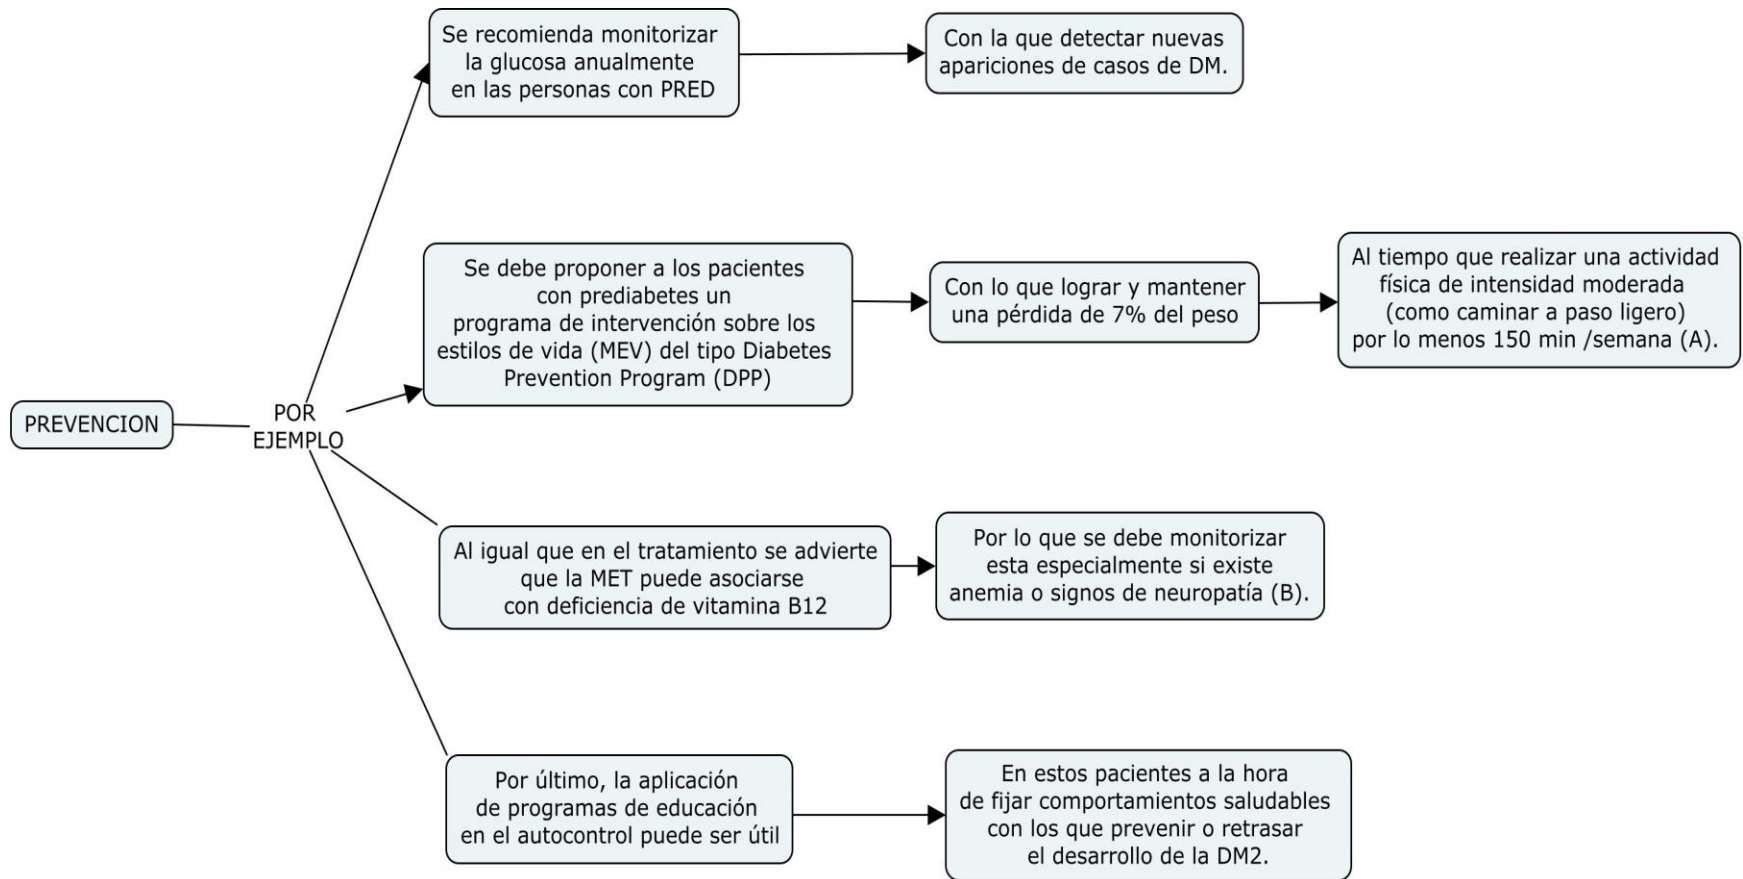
PREVENCION

POR EJEMPLO

Se recomienda monitorizar la glucosa anualmente en las personas con PRED

Con la que detectar nuevas apariciones de casos de DM.

Se debe proponer a los pacientes con prediabetes un programa de intervención sobre los estilos de vida (MEV) del tipo Diabetes Prevention Program (DPP)

Con lo que lograr y mantener una pérdida de 7% del peso

Al tiempo que realizar una actividad física de intensidad moderada (como caminar a paso ligero) por lo menos 150 min /semana (A).

Al igual que en el tratamiento se advierte que la MET puede asociarse con deficiencia de vitamina B12

Por lo que se debe monitorizar esta especialmente si existe anemia o signos de neuropatía (B).

Por último, la aplicación de programas de educación en el autocontrol puede ser útil

En estos pacientes a la hora de fijar comportamientos saludables con los que prevenir o retrasar el desarrollo de la DM2.